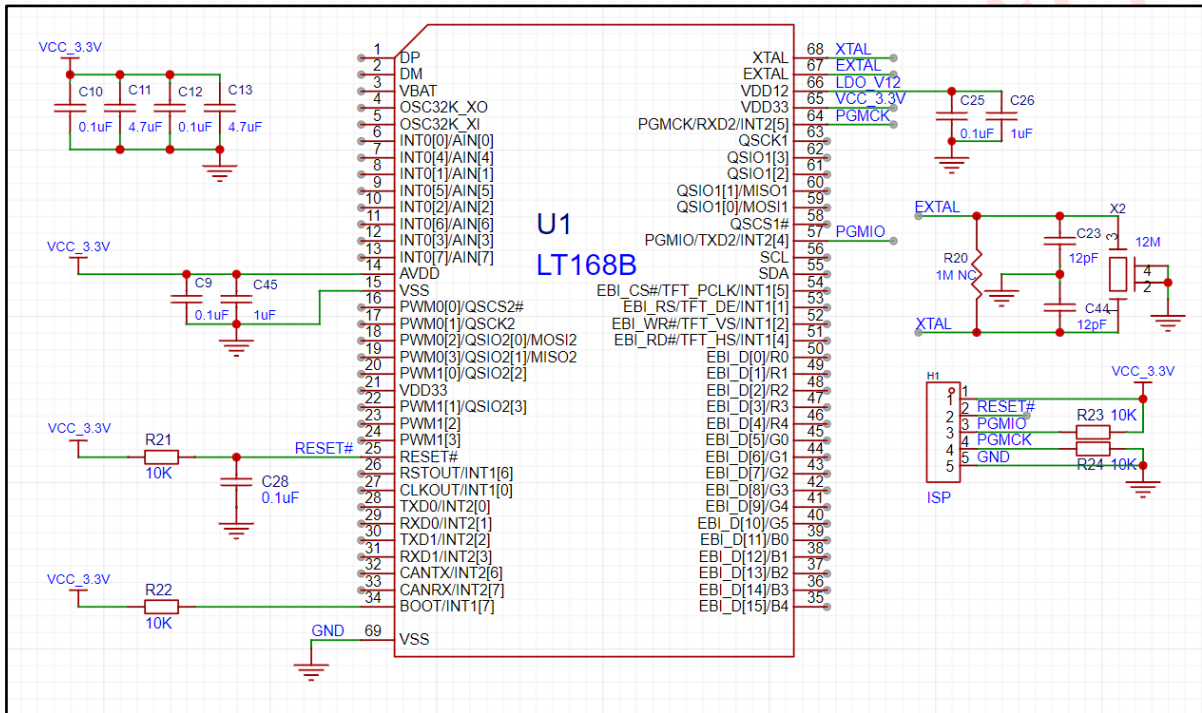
VCC_3.3V
C10 C11 C12 C13
0.1uF 4.7uF 0.1uF 4.7uF

VCC_3.3V
C9 C45
0.1uF 1uF

VCC_3.3V
R21
10K
RESET#
C28
0.1uF

VCC_3.3V
R22
10K

GND

U1
LT168B

1 DP
2 DM
3 VBAT
4 OSC32K_XO
5 OSC32K_XI
6 INT0[0]/AIN[0]
7 INT0[4]/AIN[4]
8 INT0[1]/AIN[1]
9 INT0[5]/AIN[5]
10 INT0[2]/AIN[2]
11 INT0[6]/AIN[6]
12 INT0[3]/AIN[3]
13 INT0[7]/AIN[7]
14 AVDD
15 VSS
16 PWM0[0]/QSCS2#
17 PWM0[1]/QSCK2
18 PWM0[2]/QSIO2[0]/MOSI2
19 PWM0[3]/QSIO2[1]/MISO2
20 PWM1[0]/QSIO2[2]
21 VDD33
22 PWM1[1]/QSIO2[3]
23 PWM1[2]
24 PWM1[3]
25 RESET#
26 RSTOUT/INT1[6]
27 CLKOUT/INT1[0]
28 TXD0/INT2[0]
29 RXD0/INT2[1]
30 TXD1/INT2[2]
31 RXD1/INT2[3]
32 CANTX/INT2[6]
33 CANRX/INT2[7]
34 BOOT/INT1[7]
69 VSS

XTAL 68 XTAL
EXTAL 67 EXTAL
VDD12 66 LDO_V12
VDD33 65 VCC_3.3V
PGMCK/RXD2/INT2[5] 64 PGMCK
QSCK1 63
QSIO1[3] 62
QSIO1[2] 61
QSIO1[1]/MISO1 60
QSIO1[0]/MOSI1 59
QSCS1# 58
PGMIO/TXD2/INT2[4] 57 PGMIO
SCL 56
SDA 55
EBI_CS#/TFT_PCLK/INT1[5] 54
EBI_RS/TFT_DE/INT1[1] 53
EBI_WR#/TFT_VS/INT1[2] 52
EBI_RD#/TFT_HS/INT1[4] 51
EBI_D[0]/R0 50
EBI_D[1]/R1 49
EBI_D[2]/R2 48
EBI_D[3]/R3 47
EBI_D[4]/R4 46
EBI_D[5]/G0 45
EBI_D[6]/G1 44
EBI_D[7]/G2 43
EBI_D[8]/G3 42
EBI_D[9]/G4 41
EBI_D[10]/G5 40
EBI_D[11]/B0 39
EBI_D[12]/B1 38
EBI_D[13]/B2 37
EBI_D[14]/B3 36
EBI_D[15]/B4 35

C25 C26
0.1uF 1uF

EXTAL
X2
C23
3
12M
R20
1M NC
12pF
4
1
2
XTAL
C44
12pF

H1
VCC_3.3V
1
2 RESET#
3 PGMIO
4 PGMCK
5 GND
R23 10K
R24 10K
ISP